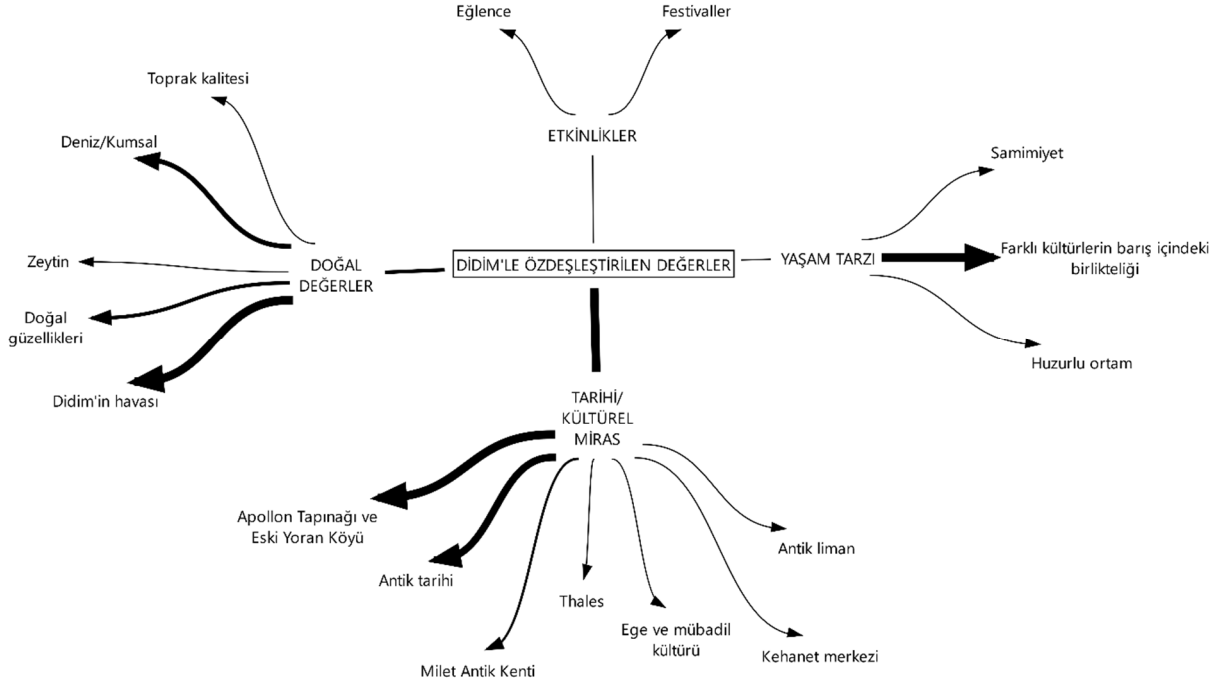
Eğlence

Festivaller

Toprak kalitesi

ETKİNLİKLER

Deniz/Kumsal

Samimiyet

Zeytin

DOĞAL DEĞERLER

DİDİM'LE ÖZDEŞLEŞTİRİLEN DEĞERLER

YAŞAM TARZI

Farklı kültürlerin barış içindeki birlikteliği

Doğal güzellikleri

Huzurlu ortam

Didim'in havası

TARİHİ/ KÜLTÜREL MİRAS

Apollon Tapınağı ve Eski Yoran Köyü

Antik liman

Antik tarihi

Thales

Ege ve mübadil kültürü

Kehanet merkezi

Milet Antik Kenti